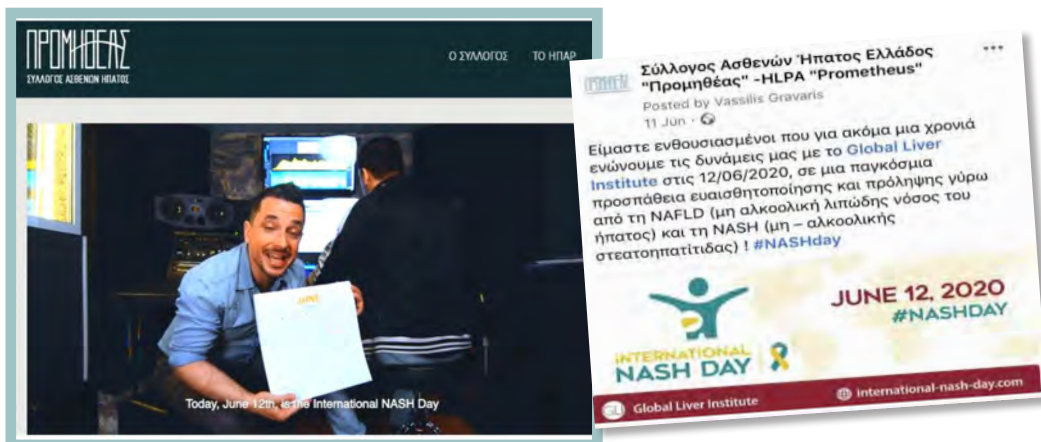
ΠΡΟΜΗΘΕΑΣ
ΣΥΛΛΟΓΟΣ ΑΣΘΕΝΩΝ ΗΠΑΤΟΣ

Ο ΣΥΛΛΟΓΟΣ ΤΟ ΗΠΑΡ

JUNE

Today, June 12th, is the International NASH Day

ΠΡΟΜΗΘΕΑΣ

Σύλλογος Ασθενών Ήπατος Ελλάδος "Προμηθέας" -HLPA "Prometheus"
Posted by Vassilis Gravaris
11 Jun ·

Είμαστε ενθουσιασμένοι που για ακόμα μια χρονιά ενώνουμε τις δυνάμεις μας με το Global Liver Institute στις 12/06/2020, σε μια παγκόσμια προσπάθεια ευαισθητοποίησης και πρόληψης γύρω από τη NAFLD (μη αλκοολική λιπώδης νόσος του ήπατος) και τη NASH (μη – αλκοολικής στεατοηπατίτιδας) ! #NASHday

INTERNATIONAL NASH DAY

JUNE 12, 2020
#NASHDAY

Global Liver Institute
international-nash-day.com